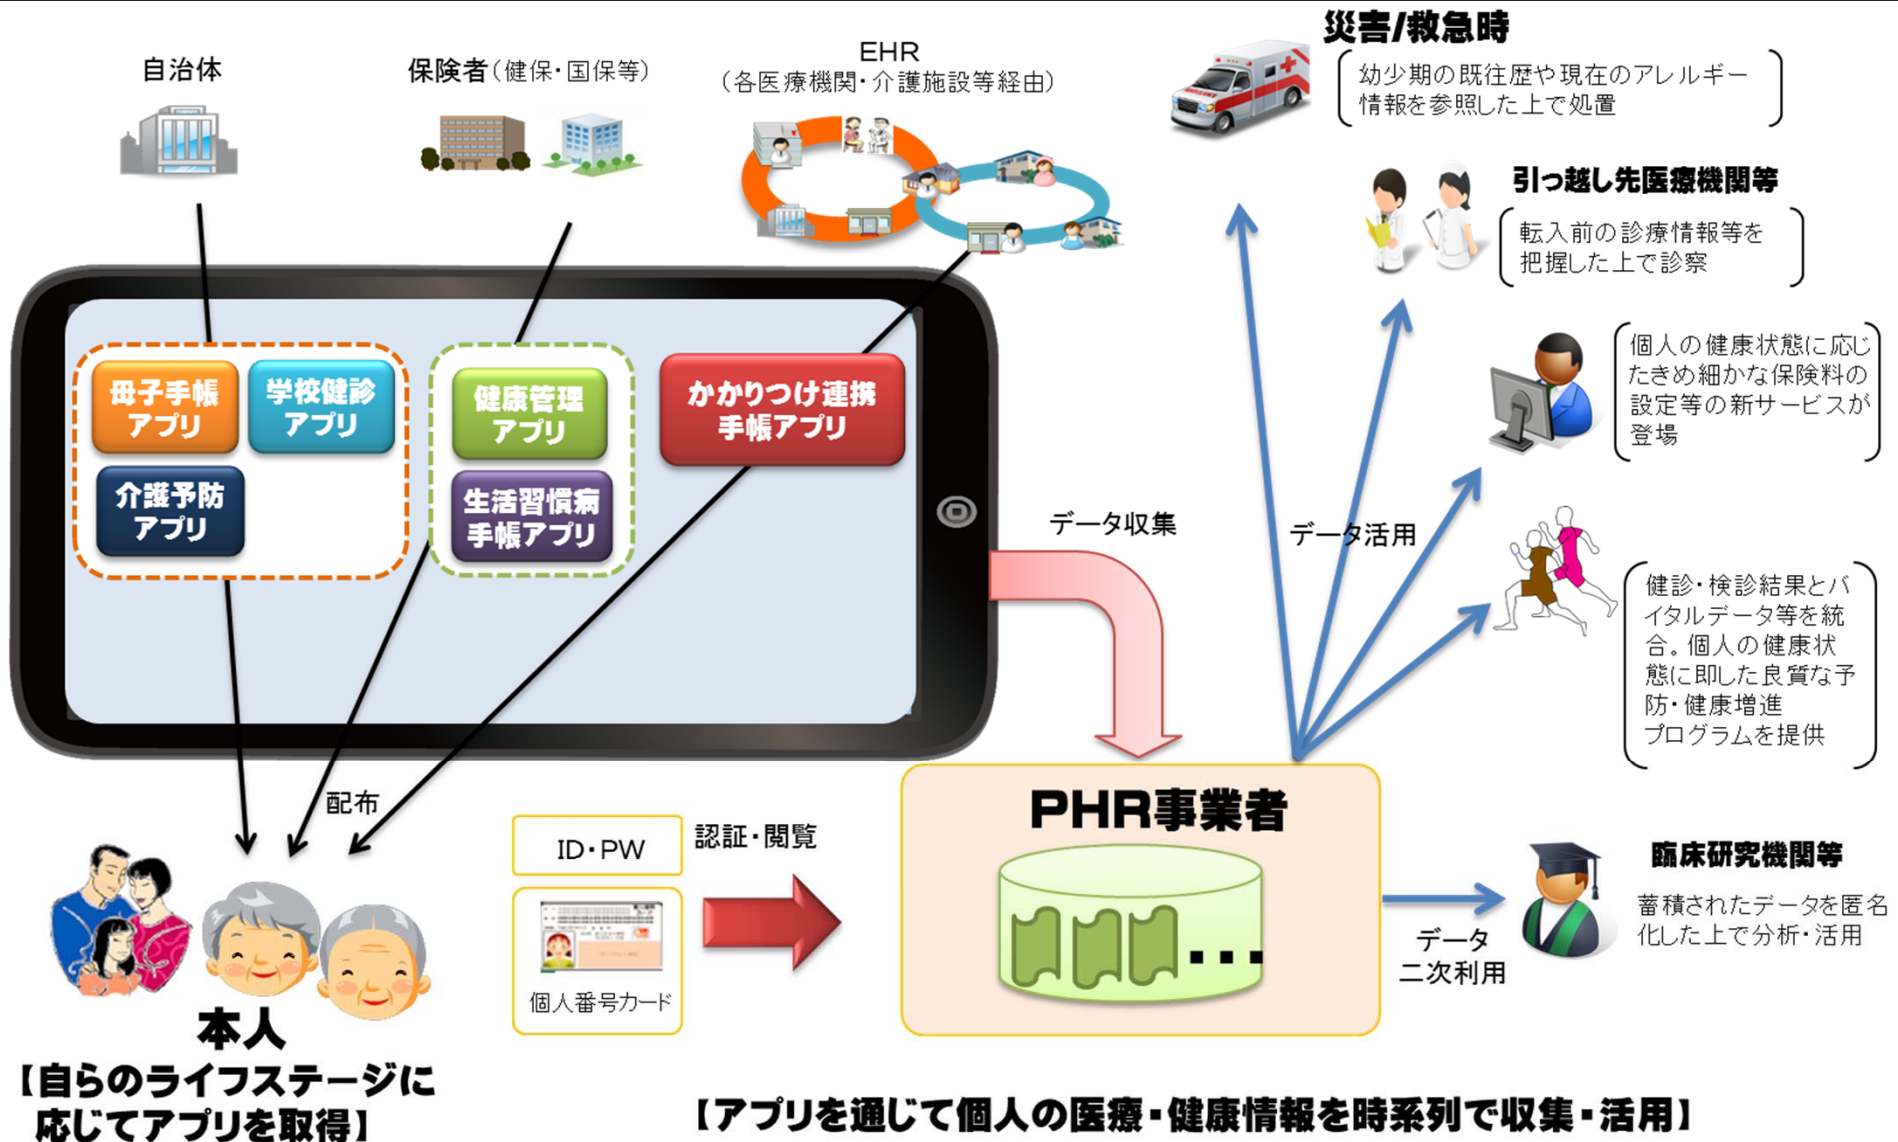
自治体

保険者（健保・国保等）

EHR
（各医療機関・介護施設等経由）

災害/救急時

幼少期の既往歴や現在のアレルギー情報を参照した上で処置

引っ越し先医療機関等

転入前の診療情報等を把握した上で診察

個人の健康状態に応じたきめ細かな保険料の設定等の新サービスが登場

健診・検診結果とバイタルデータ等を統合。個人の健康状態に即した良質な予防・健康増進プログラムを提供

母子手帳アプリ

学校健診アプリ

介護予防アプリ

健康管理アプリ

生活習慣病手帳アプリ

かかりつけ連携手帳アプリ

データ収集

データ活用

配布

ID・PW

認証・閲覧

個人番号カード

PHR事業者

臨床研究機関等

蓄積されたデータを匿名化した上で分析・活用

データ二次利用

本人
【自らのライフステージに応じてアプリを取得】

【アプリを通じて個人の医療・健康情報を時系列で収集・活用】